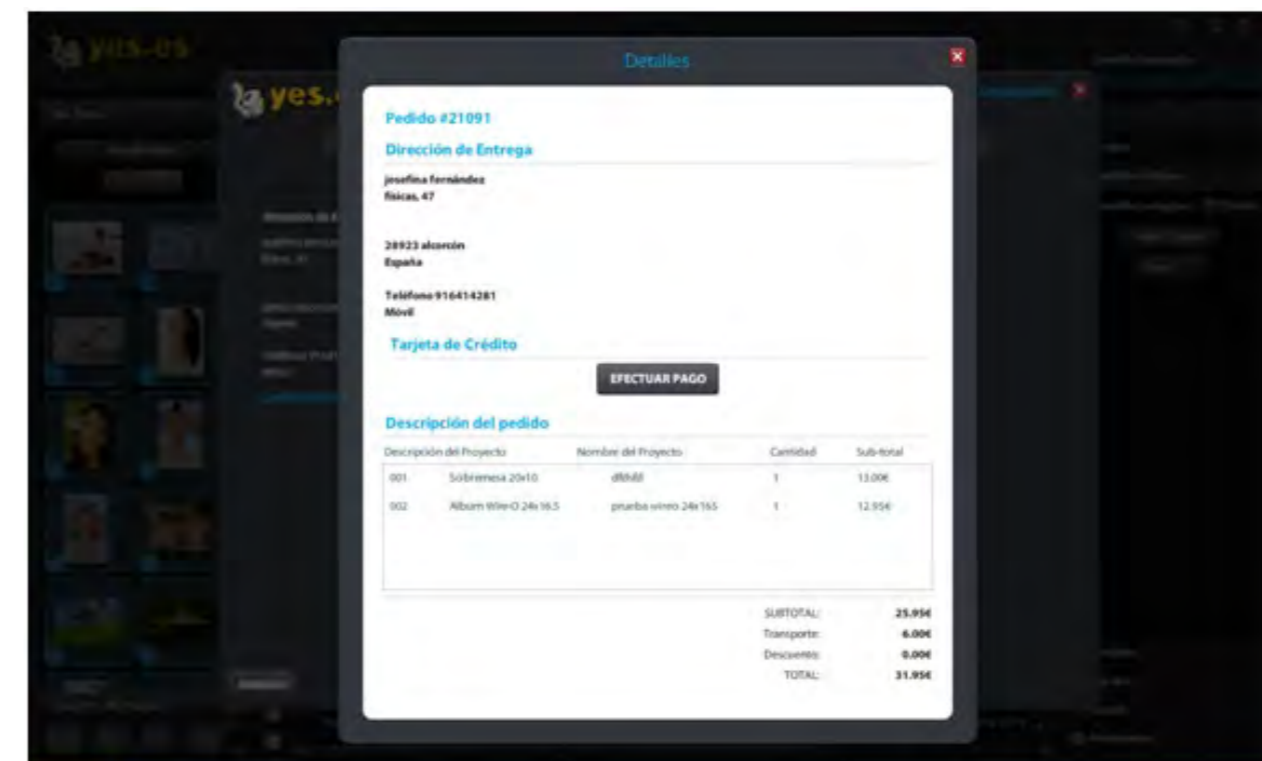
yes-es

yes.

Detalles

Pedido #21091

Dirección de Entrega

josefina fernández
físicas, 47

28923 alcorcón
España

Teléfono 916414281
Móvil

Tarjeta de Crédito

EFECTUAR PAGO

Descripción del pedido

| Descripción del Proyecto | | Nombre del Proyecto | Cantidad | Sub-total |
|---|---|---|---|---|
| 001 | Sobremesa 20x10 | dfdsfd | 1 | 13.00€ |
| 002 | Album Wire-O 24x16.5 | prueba wireo 24x165 | 1 | 12.95€ |

SUBTOTAL: 25.95€
Transporte: 6.00€
Descuento: 0.00€
TOTAL: 31.95€